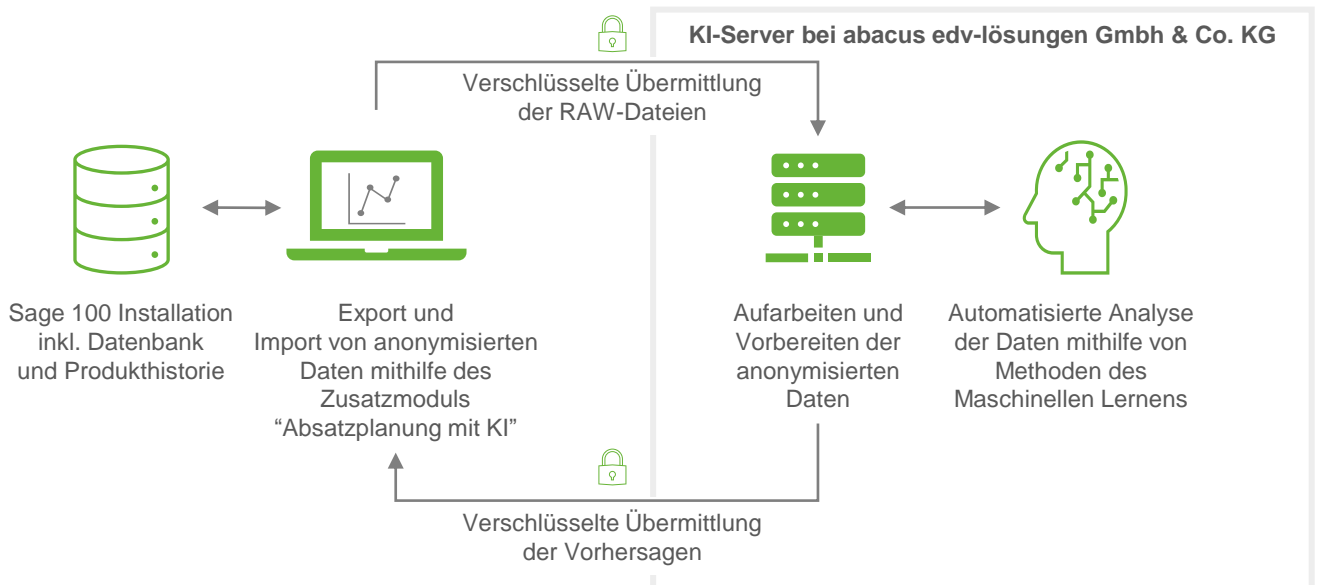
KI-Server bei abacus edv-lösungen Gmbh & Co. KG

Verschlüsselte Übermittlung der RAW-Dateien

Sage 100 Installation inkl. Datenbank und Produkthistorie

Export und Import von anonymisierten Daten mithilfe des Zusatzmoduls “Absatzplanung mit KI”

Aufarbeiten und Vorbereiten der anonymisierten Daten

Automatisierte Analyse der Daten mithilfe von Methoden des Maschinellen Lernens

Verschlüsselte Übermittlung der Vorhersagen